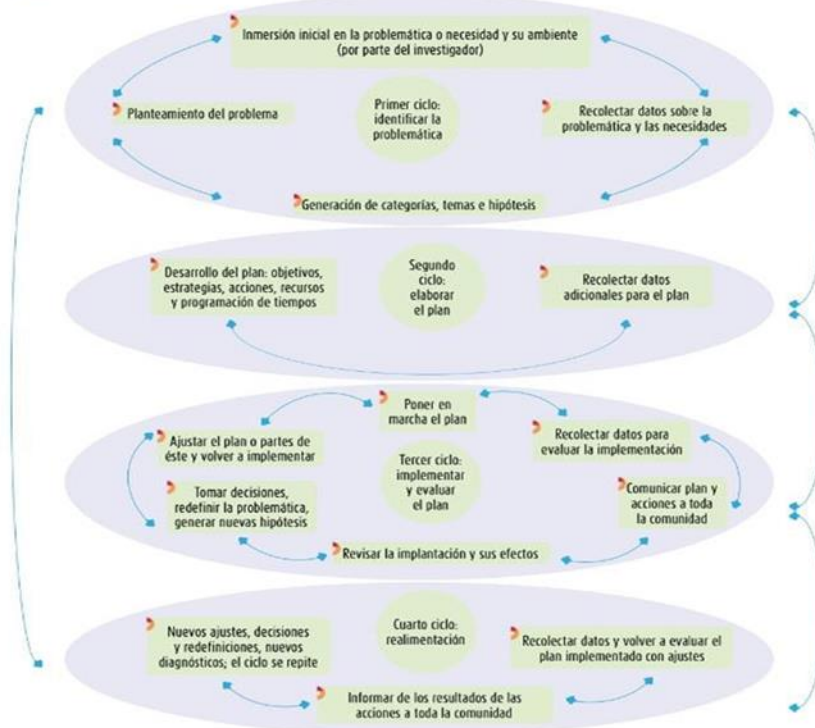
Inmersión inicial en la problemática o necesidad y su ambiente (por parte del investigador)

Planteamiento del problema

Primer ciclo: identificar la problemática

Recolectar datos sobre la problemática y las necesidades

Generación de categorías, temas e hipótesis

Desarrollo del plan: objetivos, estrategias, acciones, recursos y programación de tiempos

Segundo ciclo: elaborar el plan

Recolectar datos adicionales para el plan

Poner en marcha el plan

Ajustar el plan o partes de éste y volver a implementar

Recolectar datos para evaluar la implementación

Tercer ciclo: implementar y evaluar el plan

Tomar decisiones, redefinir la problemática, generar nuevas hipótesis

Comunicar plan y acciones a toda la comunidad

Revisar la implantación y sus efectos

Nuevos ajustes, decisiones y redefiniciones, nuevos diagnósticos; el ciclo se repite

Cuarto ciclo: realimentación

Recolectar datos y volver a evaluar el plan implementado con ajustes

Informar de los resultados de las acciones a toda la comunidad